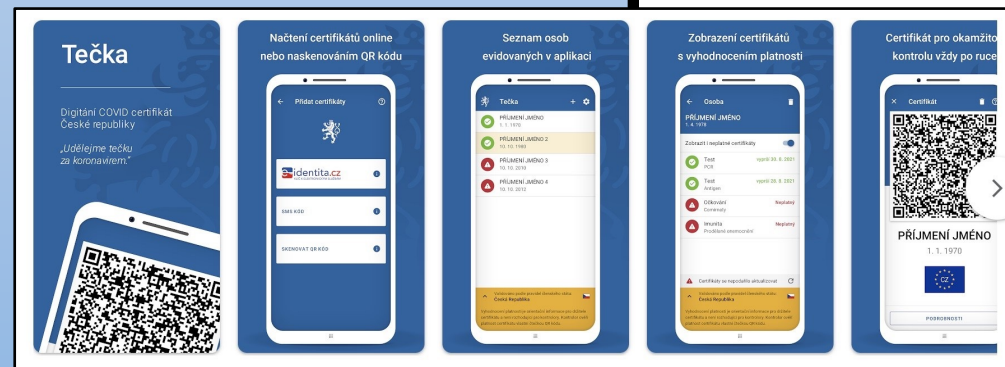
Tečka

Digitální COVID certifikát České republiky

„Udělejme tečku za koronavirem."

Načtení certifikátů online nebo naskenováním QR kódu

Přidat certifikáty

identita.cz

SMS KÓD

SKENOVAT QR KÓD

Seznam osob evidovaných v aplikaci

Tečka

PŘÍJMENÍ JMÉNO
1. 1. 1970

PŘÍJMENÍ JMÉNO 2
10.10.1980

PŘÍJMENÍ JMÉNO 3
10.10.2010

PŘÍJMENÍ JMÉNO 4
10.10.2012

Česká Republika

Zobrazení certifikátů s vyhodnocením platnosti

Osoba

PŘÍJMENÍ JMÉNO
1. 1. 1970

Zobrazit i neplatné certifikáty

Test
PCR

Test
Antigen

Očkování

Imunita

Neplatný

Neplatný

Certifikáty se nepodařilo aktualizovat

Česká Republika

Certifikát pro okamžitou kontrolu vždy po ruce

Certifikát

PŘÍJMENÍ JMÉNO
1. 1. 1970

CZ

PODROBNOSTI